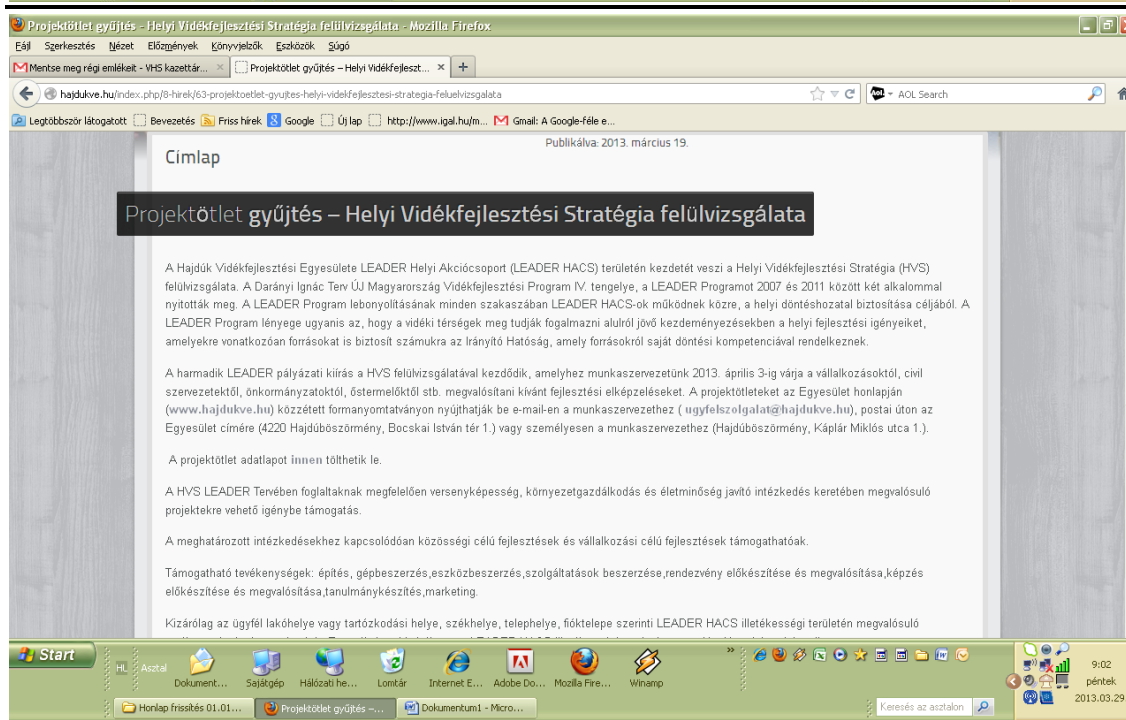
Projektötlet gyűjtés - Helyi Vidékfejlesztési Stratégia felülvizsgálata - Mozilla Firefox

Fájl Szerkesztés Nézet Előzmények Könyvjelzők Eszközök Súgó

Mentse meg régi emlékeit - VHS kazettár... ×
Projektötlet gyűjtés – Helyi Vidékfejleszt... ×
+

hajdukve.hu/index.php/8-hirek/63-projektoetlet-gyujtes-helyi-videkfejlesztesi-strategia-feluelvizsgalata

AOL Search

Legtöbbször látogatott Bevezetés Friss hírek Google Új lap http://www.igal.hu/m... Gmail: A Google-féle e...

Címlap

Publikálva: 2013. március 19.

Projektötlet gyűjtés – Helyi Vidékfejlesztési Stratégia felülvizsgálata

A Hajdúk Vidékfejlesztési Egyesülete LEADER Helyi Akciócsoport (LEADER HACS) területén kezdetét veszi a Helyi Vidékfejlesztési Stratégia (HVS) felülvizsgálata. A Darányi Ignác Terv ÚJ Magyarország Vidékfejlesztési Program IV. tengelye, a LEADER Programot 2007 és 2011 között két alkalommal nyitották meg. A LEADER Program lebonyolításának minden szakaszában LEADER HACS-ok működnek közre, a helyi döntéshozatal biztosítása céljából. A LEADER Program lényege ugyanis az, hogy a vidéki térségek meg tudják fogalmazni alulról jövő kezdeményezésekben a helyi fejlesztési igényeiket, amelyekre vonatkozóan forrásokat is biztosít számukra az Irányító Hatóság, amely forrásokról saját döntési kompetenciával rendelkeznek.

A harmadik LEADER pályázati kiírás a HVS felülvizsgálatával kezdődik, amelyhez munkaszervezetünk 2013. április 3-ig várja a vállalkozásoktól, civil szervezetektől, önkormányzatoktól, őstermelőktől stb. megvalósítani kívánt fejlesztési elképzeléseket. A projektötleteket az Egyesület honlapján (www.hajdukve.hu) közzétett formanyomtatványon nyújthatják be e-mail-en a munkaszervezethez ( ugyfelszolgalat@hajdukve.hu), postai úton az Egyesület címére (4220 Hajdúböszörmény, Bocskai István tér 1.) vagy személyesen a munkaszervezethez (Hajdúböszörmény, Káplár Miklós utca 1.).

A projektötlet adatlapot innen tölthetik le.

A HVS LEADER Tervében foglaltaknak megfelelően versenyképesség, környezetgazdálkodás és életminőség javító intézkedés keretében megvalósuló projektekre vehető igénybe támogatás.

A meghatározott intézkedésekhez kapcsolódóan közösségi célú fejlesztések és vállalkozási célú fejlesztések támogathatóak.

Támogatható tevékenységek: építés, gépbeszerzés,eszközbeszerzés,szolgáltatások beszerzése,rendezvény előkészítése és megvalósítása,képzés előkészítése és megvalósítása,tanulmánykészítés,marketing.

Kizárólag az ügyfél lakóhelye vagy tartózkodási helye, székhelye, telephelye, fióktelepe szerinti LEADER HACS illetékességi területén megvalósuló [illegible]

Start
Asztal
Dokument...
Sajátgép
Hálózati he...
Lomtár
Internet E...
Adobe Do...
Mozilla Fire...
Winamp
9:02
péntek
2013.03.29
Honlap frissítés 01.01...
Projektötlet gyűjtés –...
Dokumentum1 - Micro...
Keresés az asztalon